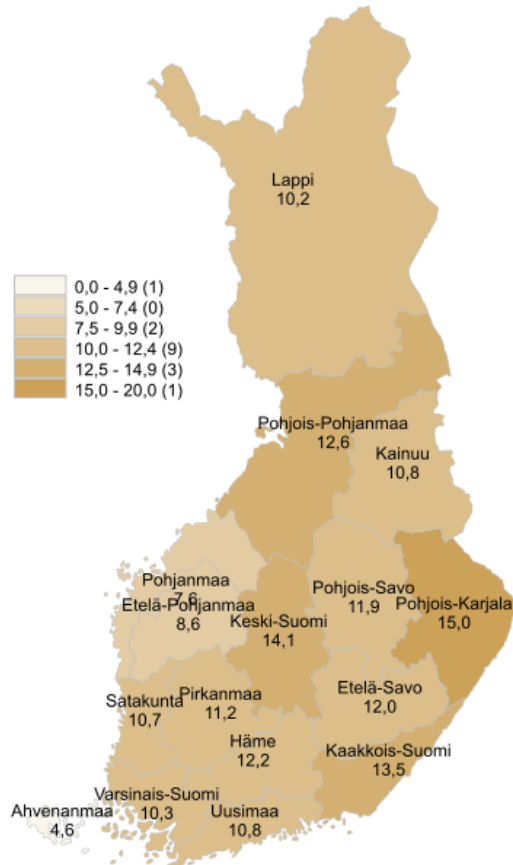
0,0 - 4,9 (1)
5,0 - 7,4 (0)
7,5 - 9,9 (2)
10,0 - 12,4 (9)
12,5 - 14,9 (3)
15,0 - 20,0 (1)

Lappi
10,2

Pohjois-Pohjanmaa
12,6

Kainuu
10,8

Pohjanmaa
7,6

Etelä-Pohjanmaa
8,6

Pohjois-Savo
11,9

Pohjois-Karjala
15,0

Keski-Suomi
14,1

Satakunta
10,7

Pirkanmaa
11,2

Etelä-Savo
12,0

Häme
12,2

Kaakkois-Suomi
13,5

Varsinais-Suomi
10,3

Ahvenanmaa
4,6

Uusimaa
10,8